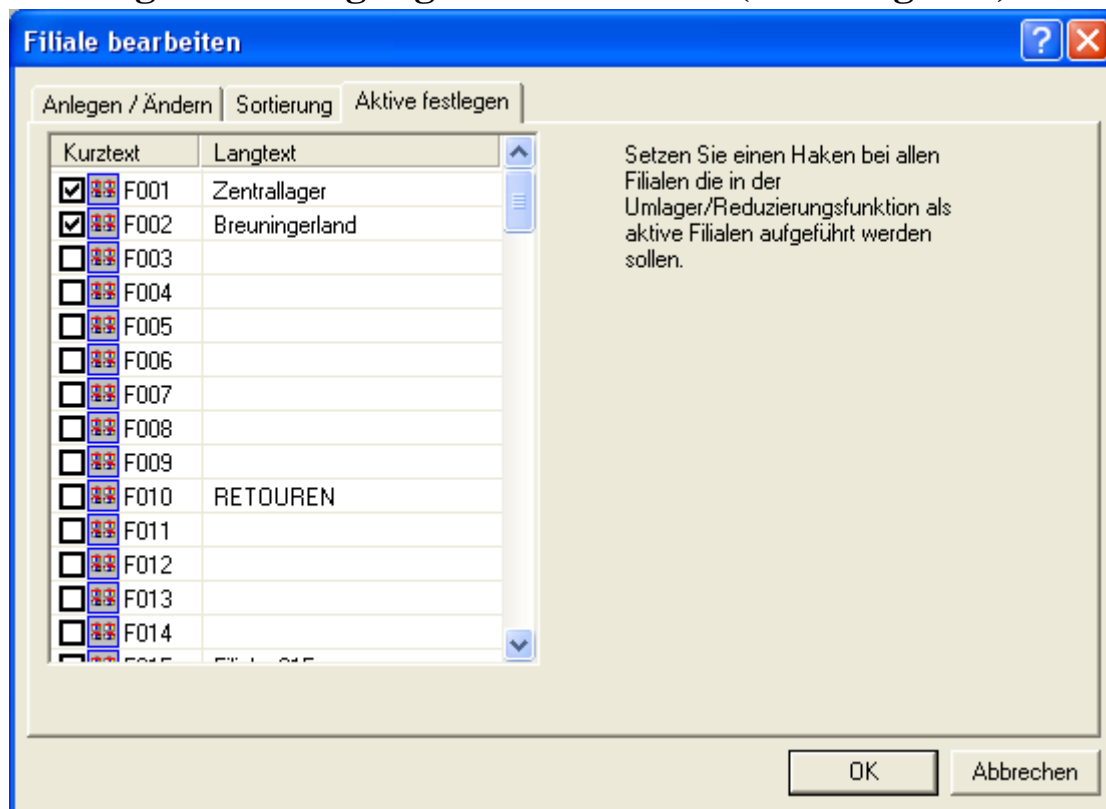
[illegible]

Filiale bearbeiten

Anlegen / Ändern | Sortierung | Aktive festlegen

| Kurztext | Langtext |
|---|---|
| F001 | Zentrallager |
| F002 | Breuningerland |
| F003 | |
| F004 | |
| F005 | |
| F006 | |
| F007 | |
| F008 | |
| F009 | |
| F010 | RETOUREN |
| F011 | |
| F012 | |
| F013 | |
| F014 | |
| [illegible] | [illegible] |

Setzen Sie einen Haken bei allen Filialen die in der Umlager/Reduzierungsfunktion als aktive Filialen aufgeführt werden sollen.

OK | Abbrechen